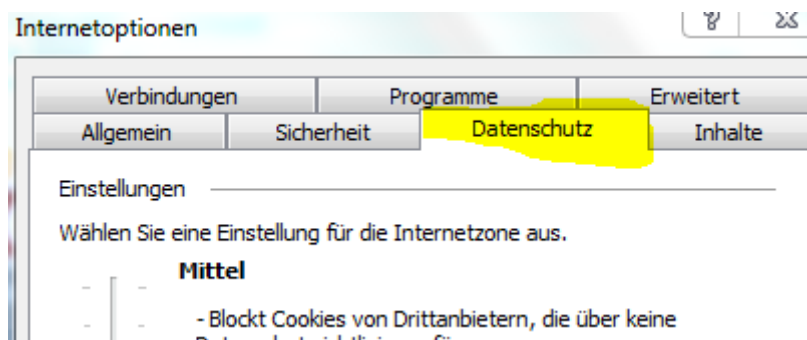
Internetoptionen

?

Verbindungen
Programme
Erweitert
Allgemein
Sicherheit
Datenschutz
Inhalte

Einstellungen

Wählen Sie eine Einstellung für die Internetzone aus.

Mittel

- Blockt Cookies von Drittanbietern, die über keine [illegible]